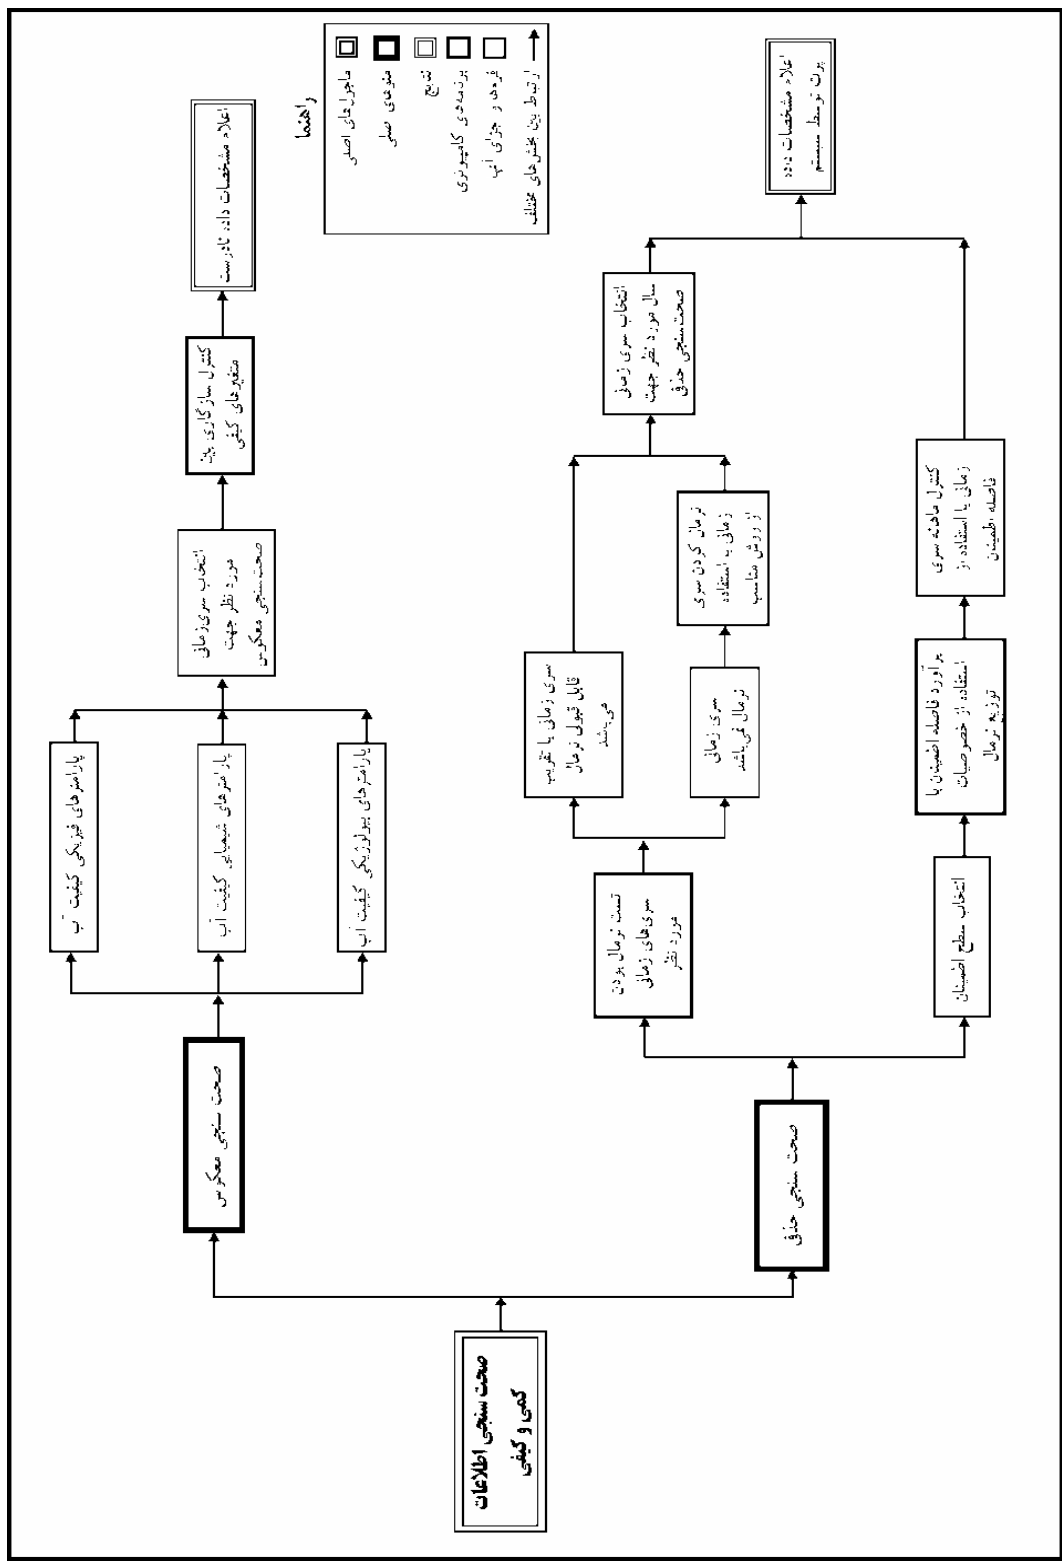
صحت سنجی اطلاعات کمی و کیفی

صحت سنجی معکوس

پارامترهای فیزیکی کیفیت آب

پارامترهای شیمیایی کیفیت آب

پارامترهای بیولوژیکی کیفیت آب

انتخاب سری زمانی مورد نظر جهت صحت‌سنجی معکوس

کنترل سازگاری بین متغیرهای کیفی

اعلام مشخصات داده نادرست

راهنما

ماجراهای اصلی

شیوه‌های عملی

نتایج

برنامه‌ی کامپیوتری

فرآیند و جزئی آن

ارتباط بین بخش‌های مختلف

صحت سنجی حذف

تست نرمال بودن سری‌های زمانی مورد نظر

سری زمانی با تقریب قابل قبول نرمال می‌باشد

سری زمانی نرمال نمی‌باشد

نرمال کردن سری زمانی با استفاده از روش مناسب

انتخاب سری زمانی سال مورد نظر جهت صحت‌سنجی حذف

اعلام مشخصات داده پرت توسط سیستم

انتخاب سطح اطمینان

برآورد فاصله اطمینان با استفاده از خصوصیات توزیع نرمال

کنترل داده‌ها سری زمانی با استفاده از فاصله اطمینان